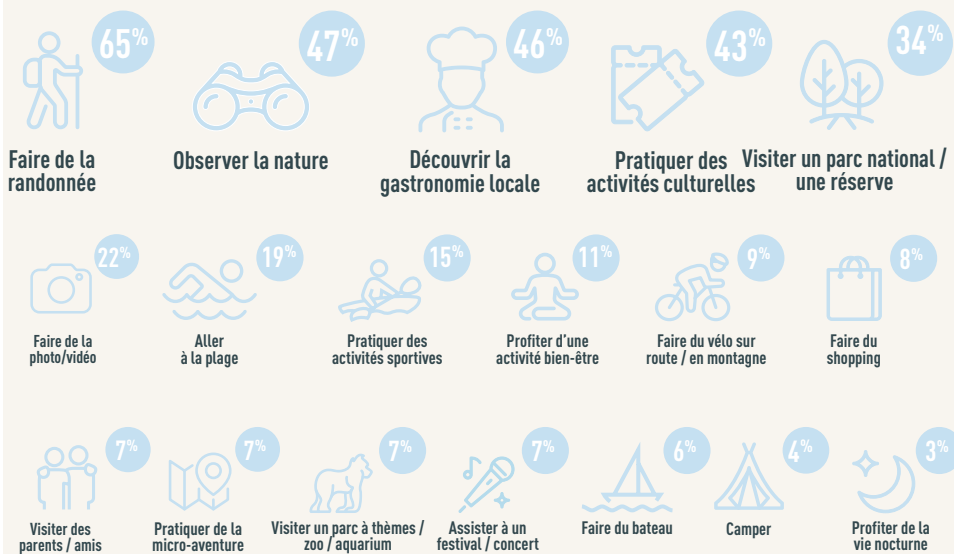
65% Faire de la randonnée

47% Observer la nature

46% Découvrir la gastronomie locale

43% Pratiquer des activités culturelles

34% Visiter un parc national / une réserve

22% Faire de la photo/vidéo

19% Aller à la plage

15% Pratiquer des activités sportives

11% Profiter d'une activité bien-être

9% Faire du vélo sur route / en montagne

8% Faire du shopping

7% Visiter des parents / amis

7% Pratiquer de la micro-aventure

7% Visiter un parc à thèmes / zoo / aquarium

7% Assister à un festival / concert

6% Faire du bateau

4% Camper

3% Profiter de la vie nocturne